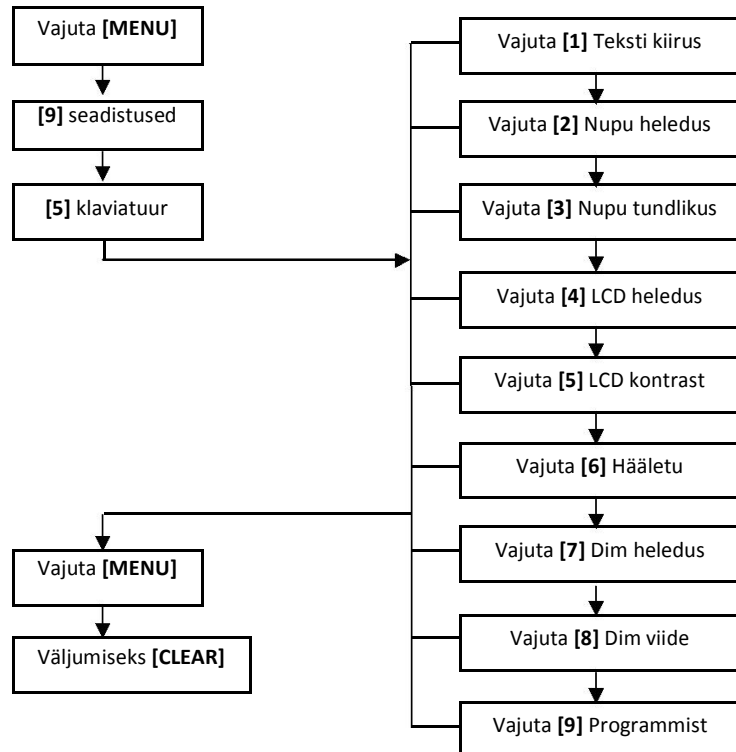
Vajuta **[MENU]**

**[9]** seadistused

**[5]** klaviatuur

Vajuta **[1]** Teksti kiirus

Vajuta **[2]** Nupu heledus

Vajuta **[3]** Nupu tundlikus

Vajuta **[4]** LCD heledus

Vajuta **[5]** LCD kontrast

Vajuta **[6]** Hääletu

Vajuta **[7]** Dim heledus

Vajuta **[8]** Dim viide

Vajuta **[9]** Programmist

Vajuta **[MENU]**

Väljumiseks **[CLEAR]**